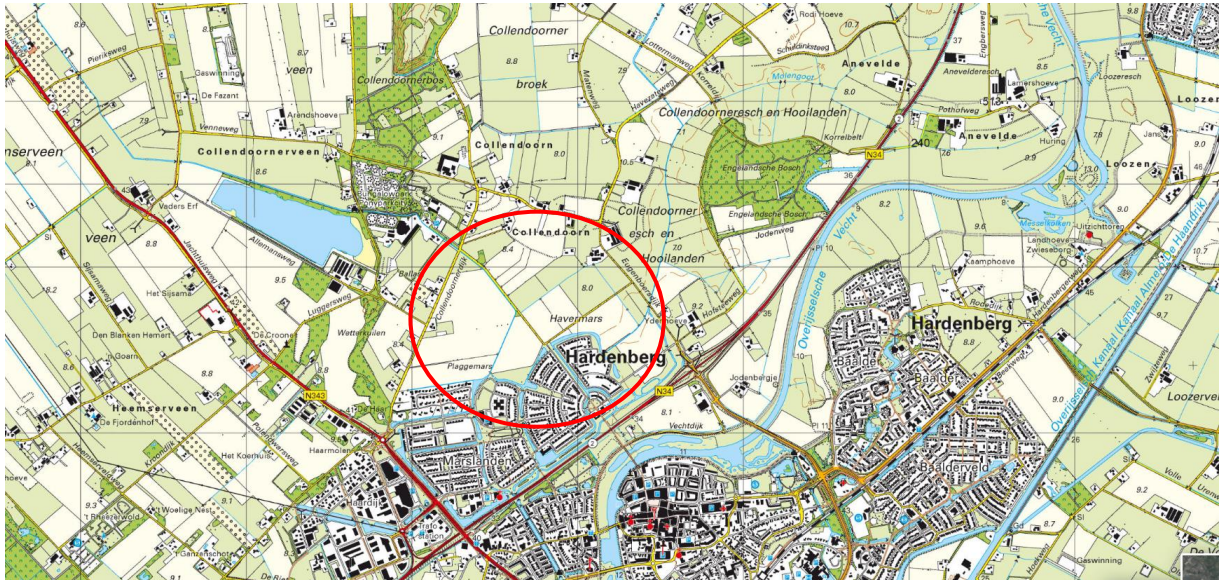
Collendoorner
veen
broek
Collendoornerbos
Collendoornerveen
Collendoorn
Collendoorneresch en Hooilanden
Anevelde
Anevelde
Loozen
Loozen
emserveen
veen
Collendoorner
Collendoorn esch en
Hooilanden
Engelandsche Bosch
Engelandsche Bosch
Jodenweg
Pierikweg
Gaswinning
De Fazant
Arendshoeve
Venneweg
Vaders Erf
Allemansweg
Het Sijsama
Den Blanken Hamert
Goarn
Luggersweg
De Croone
Wettershulen
Havermars
Plaggemars
Hardenberg
Hardenberg
Baalde
Baalde
Baalderveld
Marslanden
Heemserveen
De Fjordenhof
Het Koerhuis
Haarmolen
Woelige Nest
't Breezerwold
t Ganzenschot
Overijsselsche Vecht
Overijsselsch Kanaal (Kanaal Almelo-De Haandrik)
Vechtdijk
Jodenbergje
Kaamphoeve
Landhoeve
Zwieseborg
Uitzichttoren
Loozerveen
Gaswinning
Volle
Pothofweg
Korrelbelt
Lamershoeve
Aneveldeesch
Engbersweg
Loozeresch
Huring
Rodi Hoeve
Scheidinkssteeg
Molengoor
Hofsteeweg
Yderhoeve
N34
N34
N343
240
36
De Vecht
8.8
8.7
7.9
8.1
8.6
8.0
8.4
8.8
9.5
8.2
8.8
8.6
8.8
9.3
8.1
9.0
9.2
8.7
9.7
8.2
10.7
9.8
9.6
9.0